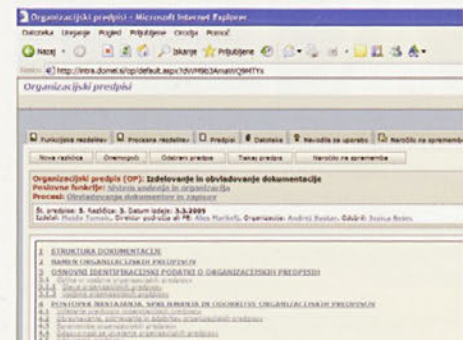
Organizacijski predpisi - Microsoft Internet Explorer

Datoteka Urejanje Pogled Priljubljene Orodja Pomoč

Nazaj Iskanje Priljubljene

http://intra.domel.si/op/default.aspx?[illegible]

Organizacijski predpisi

Funkcijska razdelitev | Procesna razdelitev | Predpisi | Datoteke | Navodila za uporabo | Naročilo za spremembo

Nova različica | Onemogoči | Odstrani predpis | Tiskaj predpis | Naročilo za spremembe

Organizacijski predpis (OP): Izdelovanje in obvladovanje dokumentacije
Poslovne funkcije: Sistem vodenja in organizacija
Proces: Obvladovanje dokumentov in zapisov

Št. predpisa: 9. Različica: 3. Datum izdaje: 3.3.2009
Izdelal: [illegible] Odgovorni področja za PB: Aleš Maribošk. Organizacija: Andrej Bastar. Odobril: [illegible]

1 STRUKTURA DOKUMENTACIJE
2 NAMEN ORGANIZACIJSKIH PREDPISOV
3 OSNOVNI IDENTIFIKACIJSKI PODATKI O ORGANIZACIJSKIH PREDPISIH
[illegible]
4 POSTOPEK NASTAJANJA, SPREMINJANJA IN ODOBRITVE ORGANIZACIJSKIH PREDPISOV
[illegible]